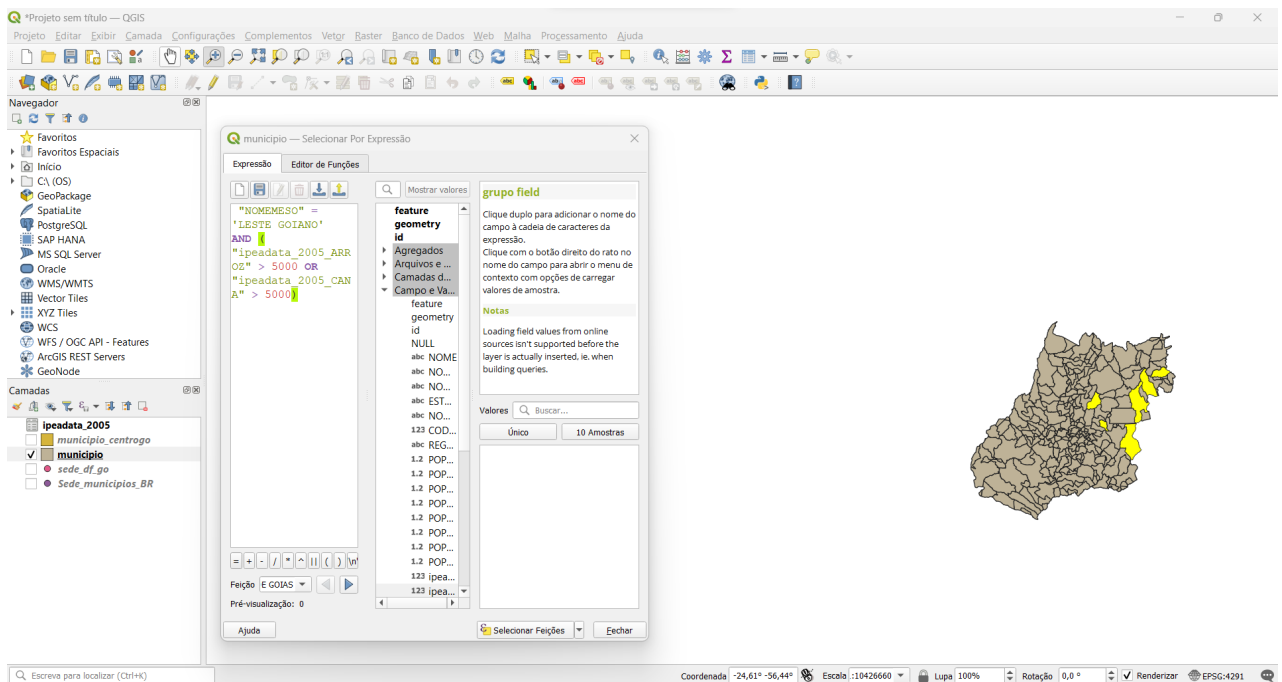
*Projeto sem título — QGIS

Projeto Editar Exibir Camada Configurações Complementos Vetor Raster Banco de Dados Web Malha Processamento Ajuda

Navegador
Favoritos
Favoritos Espaciais
Início
C:\ (OS)
GeoPackage
SpatiaLite
PostgreSQL
SAP HANA
MS SQL Server
Oracle
WMS/WMTS
Vector Tiles
XYZ Tiles
WCS
WFS / OGC API - Features
ArcGIS REST Servers
GeoNode

Camadas
ipeadata_2005
municipio_centrogo
municipio
sede_df_go
Sede_municipios_BR

municipio — Selecionar Por Expressão

Expressão | Editor de Funções

"NOMEMESO" = 'LESTE GOIANO' AND ( "ipeadata_2005_ARROZ" > 5000 OR "ipeadata_2005_CANA" > 5000)

= + - / * ^ || ( ) '\n'

Feição E GOIAS

Pré-visualização: 0

Mostrar valores

feature
geometry
id
Agregados
Arquivos e ...
Camadas d...
Campo e Va...
feature
geometry
id
NULL
abc NOME
abc NO...
abc NO...
abc EST...
abc NO...
123 COD...
abc REG...
1.2 POP...
1.2 POP...
1.2 POP...
1.2 POP...
1.2 POP...
1.2 POP...
1.2 POP...
1.2 POP...
123 ipea...
123 ipea...

grupo field
Clique duplo para adicionar o nome do campo à cadeia de caracteres da expressão.
Clique com o botão direito do rato no nome do campo para abrir o menu de contexto com opções de carregar valores de amostra.

Notas
Loading field values from online sources isn't supported before the layer is actually inserted, ie. when building queries.

Valores Buscar...
Único | 10 Amostras

Ajuda
Selecionar Feições
Fechar

Escreva para localizar (Ctrl+K)
Coordenada -24,61° -56,44° Escala 1:10426660 Lupa 100% Rotação 0,0 ° Renderizar EPSG:4291